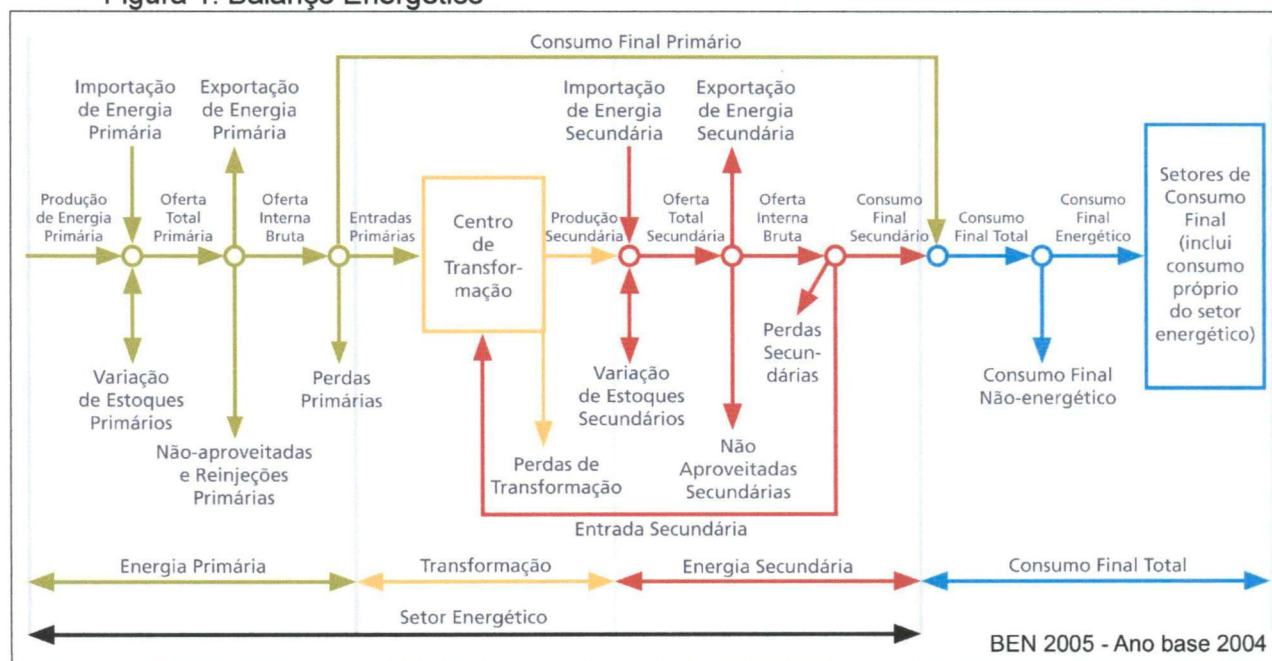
Figura 1: Balanço Energético

Consumo Final Primário

Importação de Energia Primária

Exportação de Energia Primária

Produção de Energia Primária

Oferta Total Primária

Oferta Interna Bruta

Entradas Primárias

Variação de Estoques Primários

Não-aproveitadas e Reinjeções Primárias

Perdas Primárias

Centro de Transformação

Produção Secundária

Perdas de Transformação

Importação de Energia Secundária

Exportação de Energia Secundária

Oferta Total Secundária

Oferta Interna Bruta

Consumo Final Secundário

Variação de Estoques Secundários

Não Aproveitadas Secundárias

Perdas Secundárias

Entrada Secundária

Consumo Final Total

Consumo Final Energético

Consumo Final Não-energético

Setores de Consumo Final (inclui consumo próprio do setor energético)

Energia Primária

Transformação

Energia Secundária

Consumo Final Total

Setor Energético

BEN 2005 - Ano base 2004